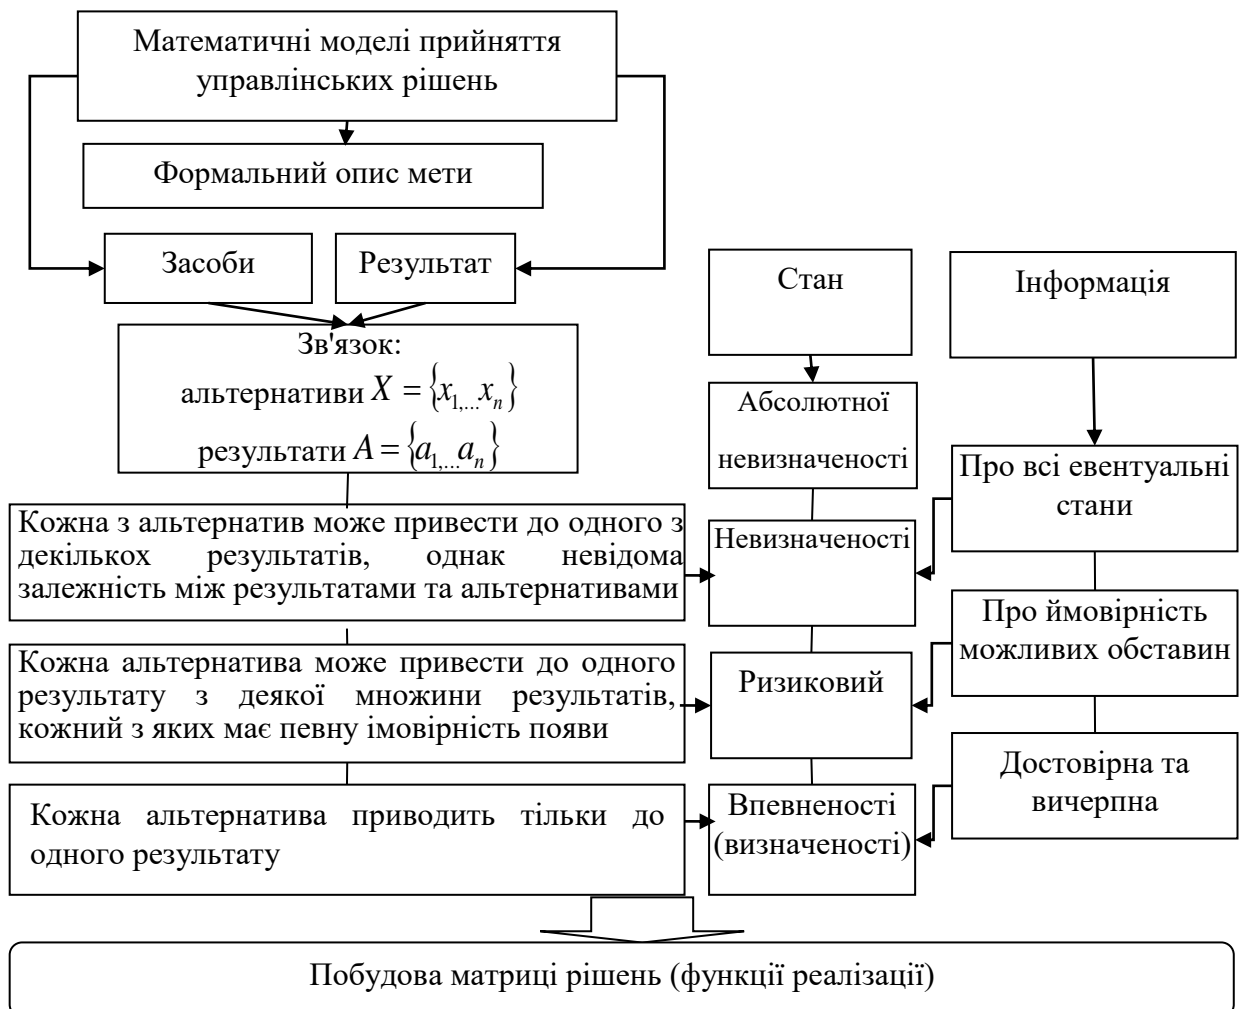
Математичні моделі прийняття управлінських рішень

Формальний опис мети

Засоби

Результат

Зв'язок:
альтернативи $X = \{x_{1,...}x_n\}$
результати $A = \{a_{1,...}a_n\}$

Стан

Інформація

Абсолютної невизначеності

Про всі евентуальні стани

Кожна з альтернатив може привести до одного з декількох результатів, однак невідома залежність між результатами та альтернативами

Невизначеності

Про ймовірність можливих обставин

Кожна альтернатива може привести до одного результату з деякої множини результатів, кожний з яких має певну імовірність появи

Ризиковий

Достовірна та вичерпна

Кожна альтернатива приводить тільки до одного результату

Впевненості (визначеності)

Побудова матриці рішень (функції реалізації)